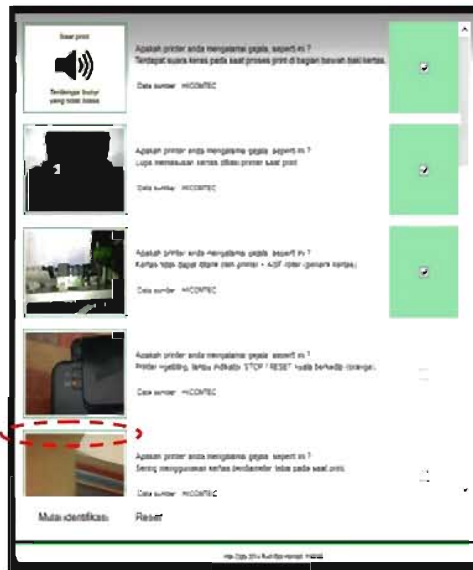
Saat print

Terdengar bunyi yang tidak biasa

Apakah printer anda mengalami gejala seperti ini ?
Terdapat suara keras pada saat proses print di bagian bawah baki kertas.

Data sumber : HICONTEC

Apakah printer anda mengalami gejala seperti ini ?
Lupa memasukan kertas dibaki printer saat print

Data sumber : HICONTEC

Apakah printer anda mengalami gejala seperti ini ?
Kertas tidak dapat ditarik oleh printer + ADF roller (penarik kertas)

Data sumber : HICONTEC

Apakah printer anda mengalami gejala seperti ini ?
Printer ngeblink, lampu indikator "STOP / RESET" nyala berkedip (orange)

Data sumber : HICONTEC

Apakah printer anda mengalami gejala seperti ini ?
Sering menggunakan kertas berdiameter tebal pada saat print

Data sumber : HICONTEC

Mulai identifikasi

Reset

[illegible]